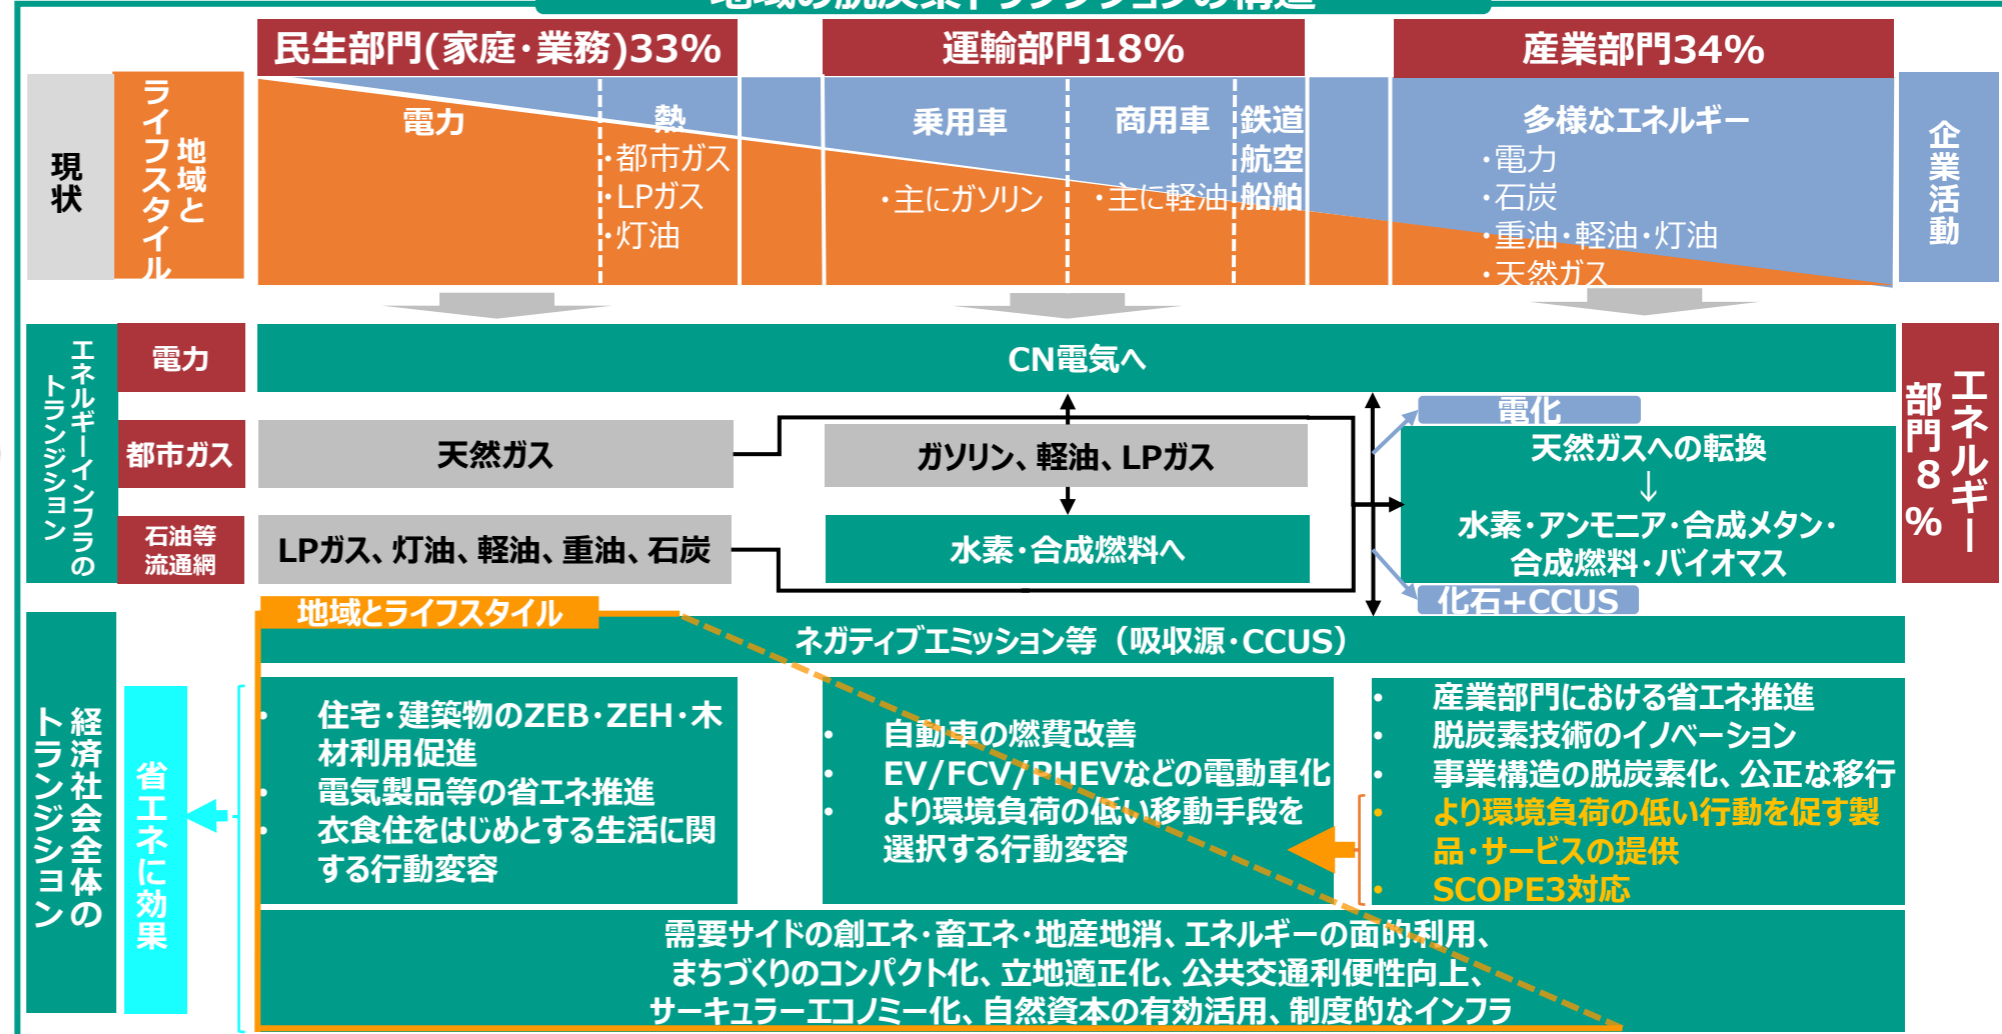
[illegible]

民生部門(家庭・業務)33%

運輸部門18%

産業部門34%

現状

地域とライフスタイル

電力

熱
・都市ガス
・LPガス
・灯油

乗用車
・主にガソリン

商用車
・主に軽油

鉄道
航空
船舶

多様なエネルギー
・電力
・石炭
・重油・軽油・灯油
・天然ガス

企業活動

エネルギーインフラのトランジション

電力

CN電気へ

都市ガス

天然ガス

ガソリン、軽油、LPガス

石油等流通網

LPガス、灯油、軽油、重油、石炭

水素・合成燃料へ

電化

天然ガスへの転換
↓
水素・アンモニア・合成メタン・合成燃料・バイオマス

化石+CCUS

エネルギー部門8%

地域とライフスタイル

ネガティブエミッション等（吸収源・CCUS）

経済社会全体のトランジション

省エネに効果

・住宅・建築物のZEB・ZEH・木材利用促進
・電気製品等の省エネ推進
・衣食住をはじめとする生活に関する行動変容

・自動車の燃費改善
・EV/FCV/PHEVなどの電動車化
・より環境負荷の低い移動手段を選択する行動変容

・産業部門における省エネ推進
・脱炭素技術のイノベーション
・事業構造の脱炭素化、公正な移行
・より環境負荷の低い行動を促す製品・サービスの提供
・SCOPE3対応

需要サイドの創エネ・畜エネ・地産地消、エネルギーの面的利用、まちづくりのコンパクト化、立地適正化、公共交通利便性向上、サーキュラーエコノミー化、自然資本の有効活用、制度的なインフラ